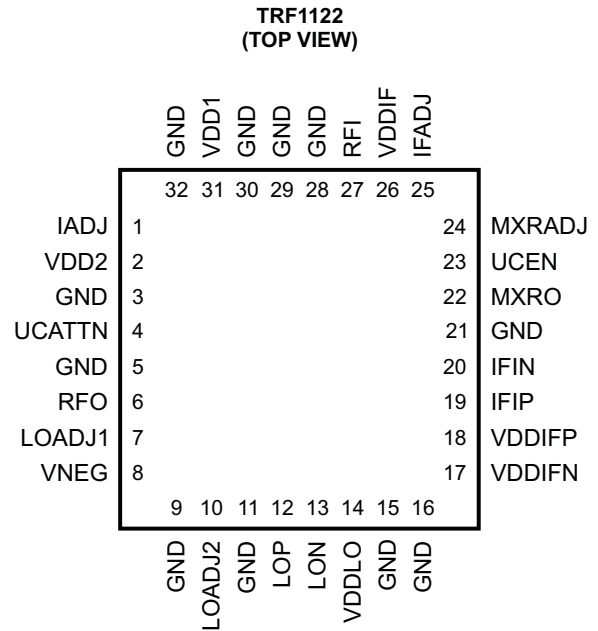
TRF1122
(TOP VIEW)

GND VDD1 GND GND GND RFI VDDIF IFADJ

32 31 30 29 28 27 26 25

IADJ 1
VDD2 2
GND 3
UCATTN 4
GND 5
RFO 6
LOADJ1 7
VNEG 8

24 MXRADJ
23 UCEN
22 MXRO
21 GND
20 IFIN
19 IFIP
18 VDDIFP
17 VDDIFN

9 10 11 12 13 14 15 16

GND LOADJ2 GND LOP LON VDDLO GND GND